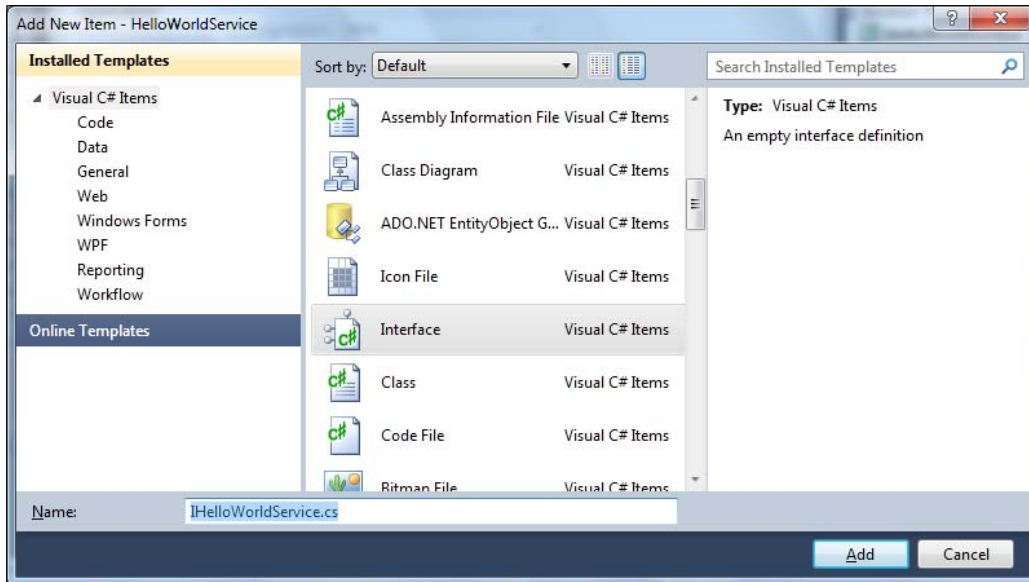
Add New Item - HelloWorldService

Installed Templates

Visual C# Items
Code
Data
General
Web
Windows Forms
WPF
Reporting
Workflow

Online Templates

Sort by: Default

Search Installed Templates

Assembly Information File Visual C# Items
Class Diagram Visual C# Items
ADO.NET EntityObject G... Visual C# Items
Icon File Visual C# Items
Interface Visual C# Items
Class Visual C# Items
Code File Visual C# Items
Bitmap File Visual C# Items

Type: Visual C# Items
An empty interface definition

Name: IHelloWorldService.cs

Add
Cancel